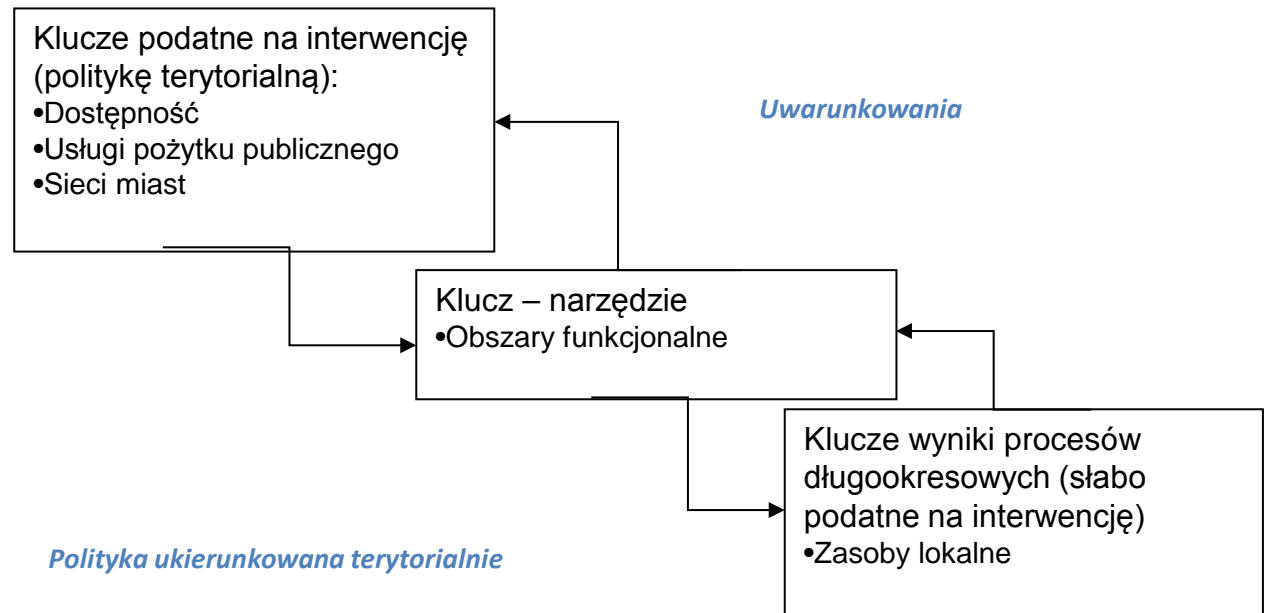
Klucze podatne na interwencję (politykę terytorialną):
•Dostępność
•Usługi pożytku publicznego
•Sieci miast

Uwarunkowania

Klucz – narzędzie
•Obszary funkcjonalne

Klucze wyniki procesów długookresowych (słabo podatne na interwencję)
•Zasoby lokalne

Polityka ukierunkowana terytorialnie